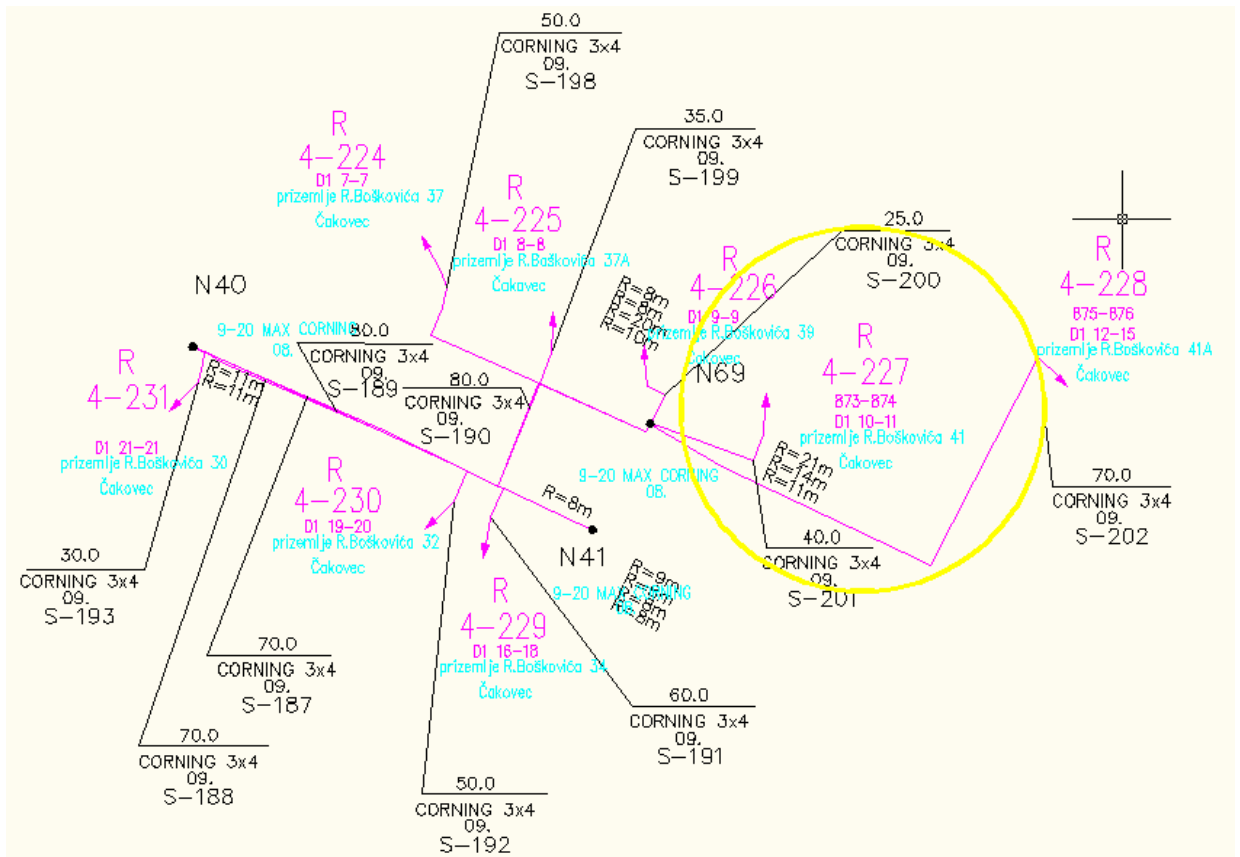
50.0
CORNING 3x4
09.
S–198

35.0
CORNING 3x4
09.
S–199

R
4–224
D1 7–7
prizemlje R.Boškovića 37
Čakovec

R
4–225
D1 8–8
prizemlje R.Boškovića 37A
Čakovec

25.0
CORNING 3x4
09.
S–200

R
4–228
B75–B76
D1 12–15
prizemlje R.Boškovića 41A
Čakovec

R
4–226
D1 9–9
prizemlje R.Boškovića 39
Čakovec

R=8m
R=8m
R=20m
R=10m

N40

9–20 MAX CORNING
08.

80.0
CORNING 3x4
09.
S–189

80.0
CORNING 3x4
09.
S–190

N69

R
4–227
B73–B74
D1 10–11
prizemlje R.Boškovića 41
Čakovec

R
4–231

R=11m
R=11m

D1 21–21
prizemlje R.Boškovića 30
Čakovec

R
4–230
D1 19–20
prizemlje R.Boškovića 32
Čakovec

R=8m

9–20 MAX CORNING
08.

R=21m
R=14m
R=11m

70.0
CORNING 3x4
09.
S–202

40.0
CORNING 3x4
09.
S–201

N41

9–20 MAX CORNING
08.

R=9m
R=8m
R=8m
R=8m

30.0
CORNING 3x4
09.
S–193

R
4–229
D1 16–18
prizemlje R.Boškovića 34
Čakovec

70.0
CORNING 3x4
09.
S–187

60.0
CORNING 3x4
09.
S–191

70.0
CORNING 3x4
09.
S–188

50.0
CORNING 3x4
09.
S–192